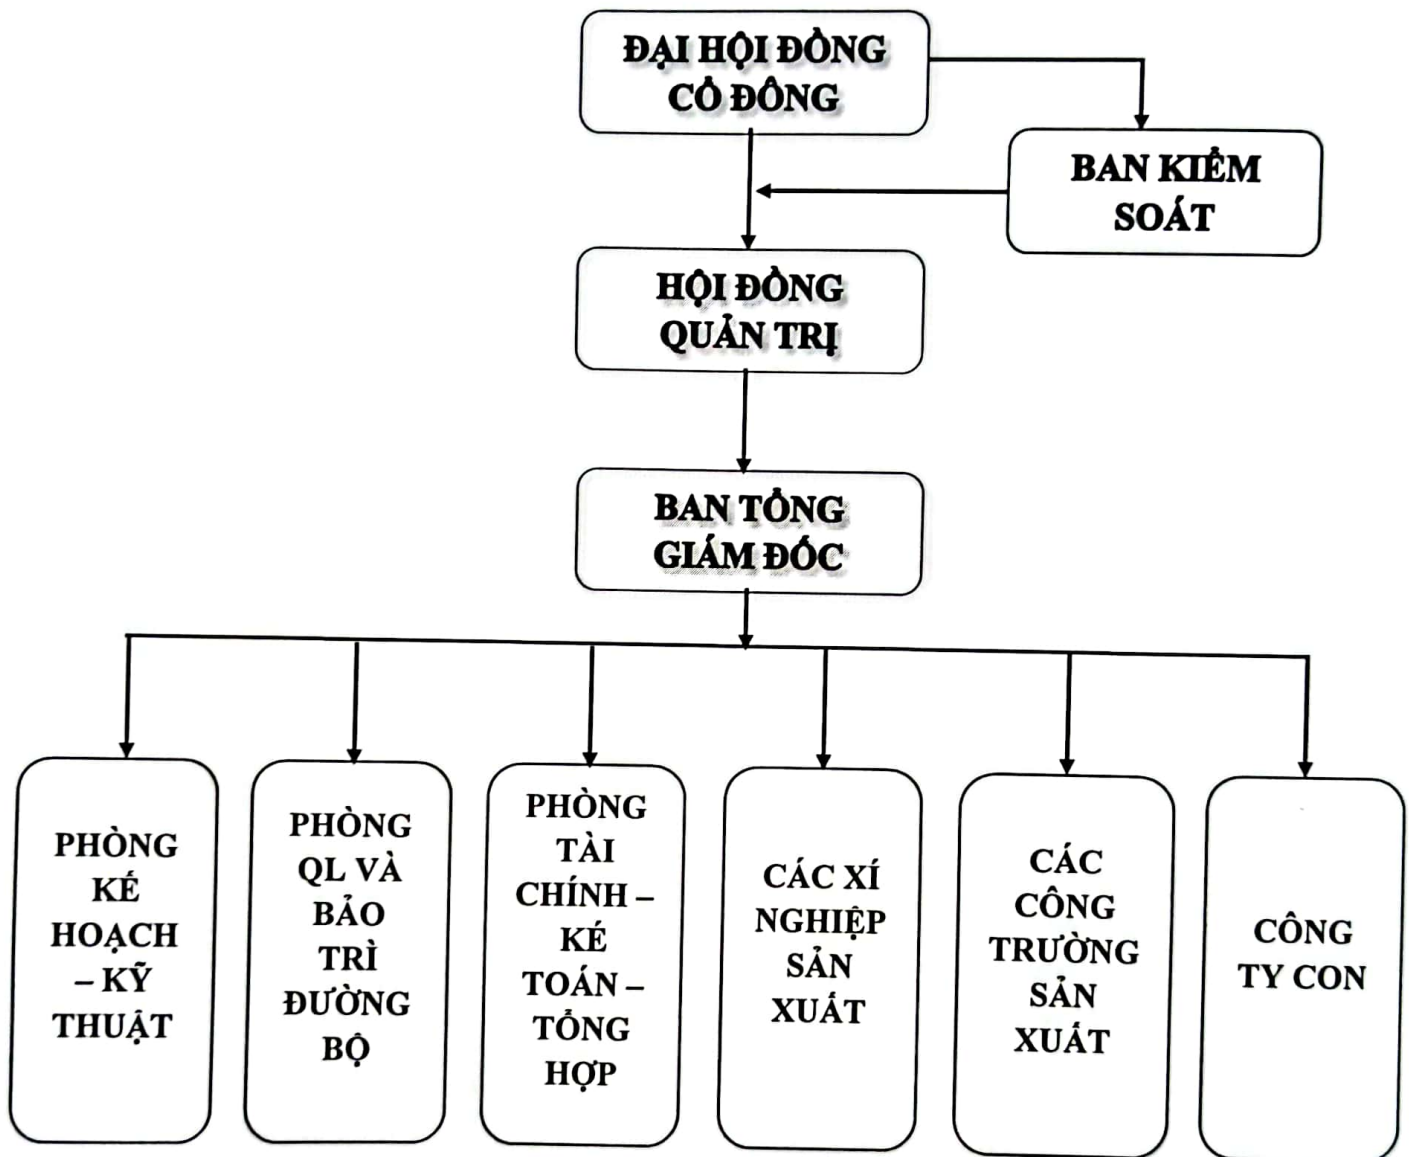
ĐẠI HỘI ĐỒNG CỔ ĐÔNG

BAN KIỂM SOÁT

HỘI ĐỒNG QUẢN TRỊ

BAN TỔNG GIÁM ĐỐC

PHÒNG KẾ HOẠCH – KỸ THUẬT

PHÒNG QL VÀ BẢO TRÌ ĐƯỜNG BỘ

PHÒNG TÀI CHÍNH – KẾ TOÁN – TỔNG HỢP

CÁC XÍ NGHIỆP SẢN XUẤT

CÁC CÔNG TRƯỜNG SẢN XUẤT

CÔNG TY CON